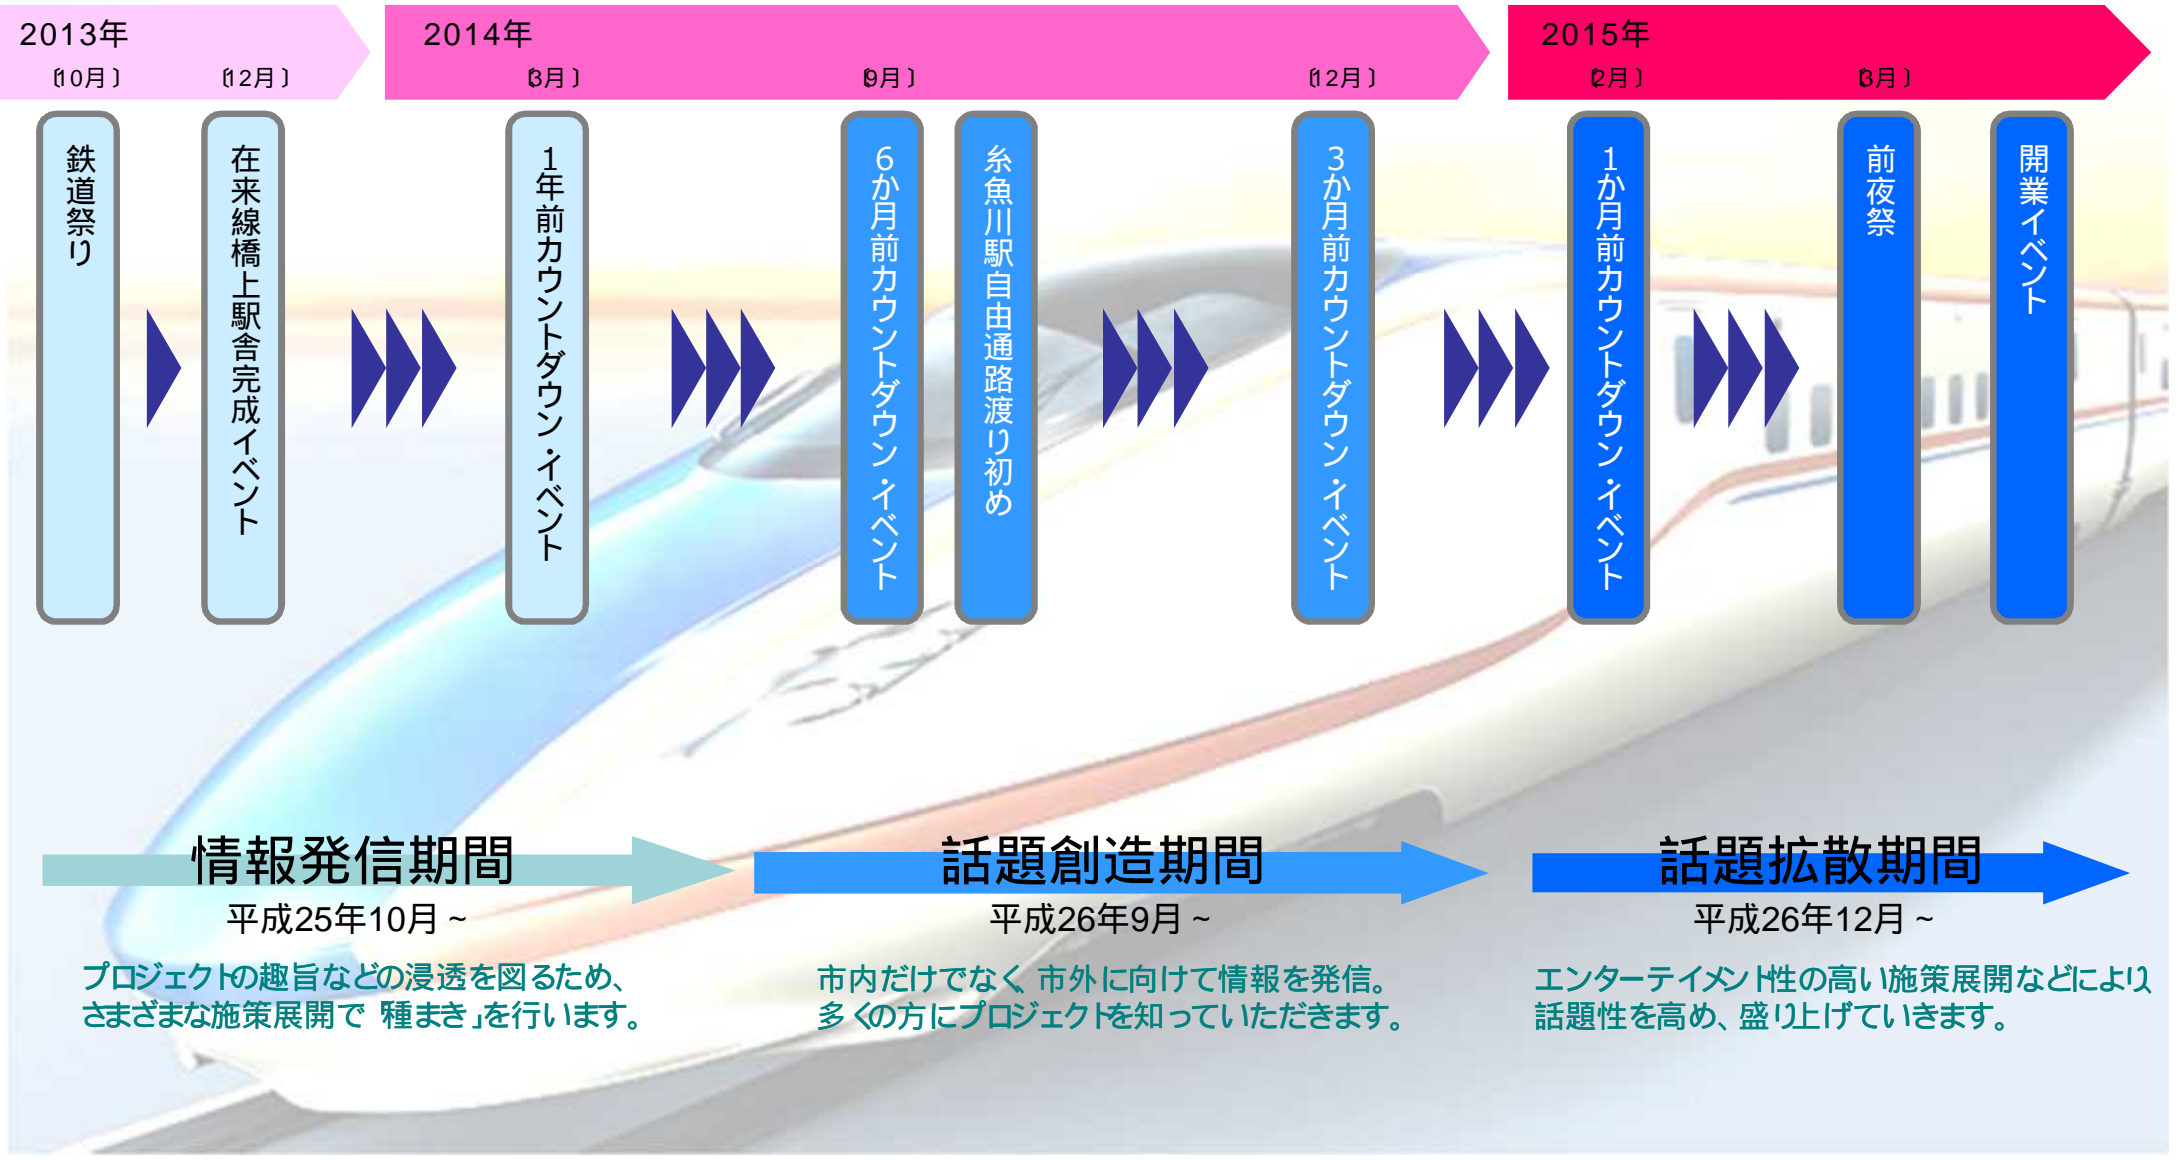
2013年
（10月）（12月）

2014年
（3月）（9月）（12月）

2015年
（2月）（3月）

鉄道祭り

在来線橋上駅舎完成イベント

1年前カウントダウン・イベント

6か月前カウントダウン・イベント

糸魚川駅自由通路渡り初め

3か月前カウントダウン・イベント

1か月前カウントダウン・イベント

前夜祭

開業イベント

情報発信期間
平成25年10月～
プロジェクトの趣旨などの浸透を図るため、さまざまな施策展開で「種まき」を行います。

話題創造期間
平成26年9月～
市内だけでなく、市外に向けて情報を発信。多くの方にプロジェクトを知っていただきます。

話題拡散期間
平成26年12月～
エンターテイメント性の高い施策展開などにより、話題性を高め、盛り上げていきます。